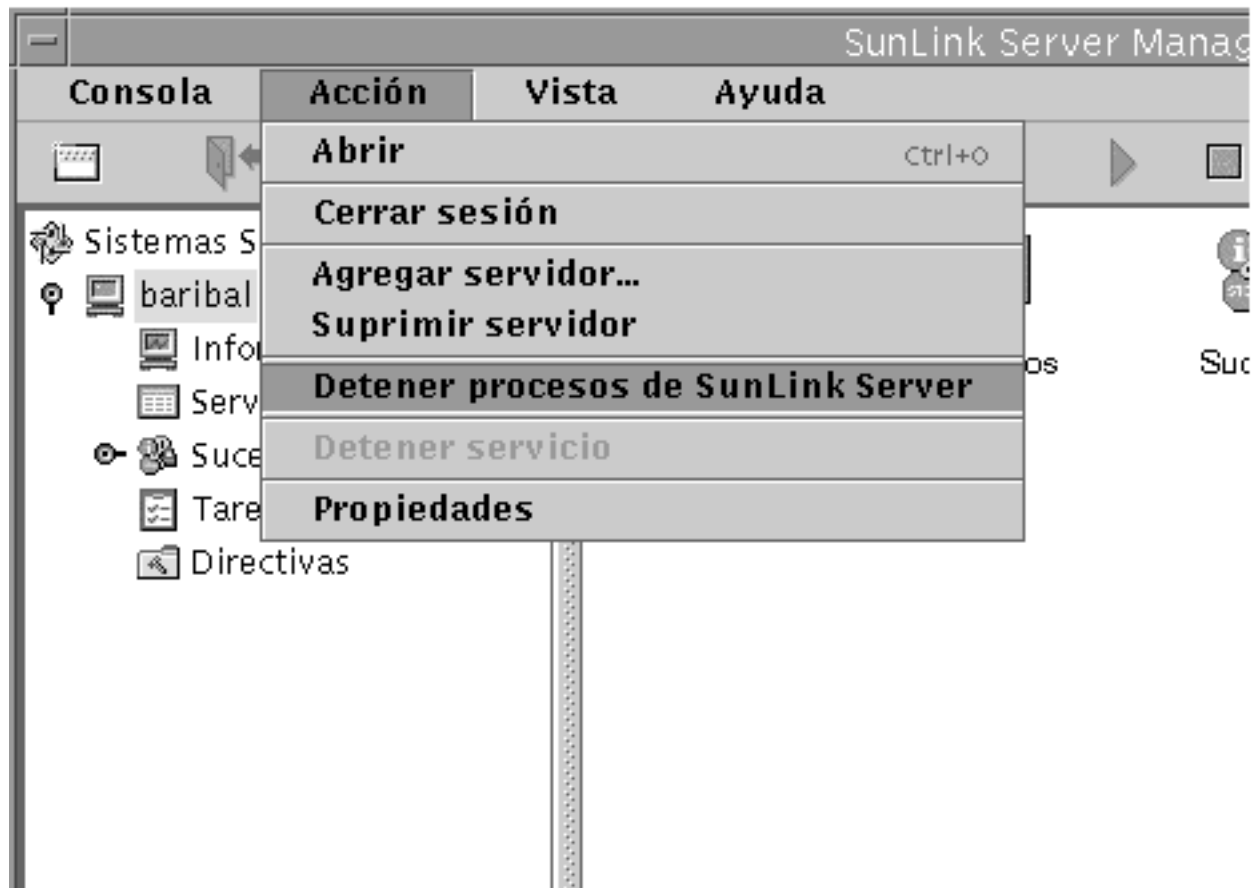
SunLink Server Manag

Consola Acción Vista Ayuda

Abrir Ctrl+O

Cerrar sesión

Agregar servidor...
Suprimir servidor

Detener procesos de SunLink Server

Detener servicio

Propiedades

Sistemas S
baribal
Info
Serv
Suce
Tare
Directivas

os

Suc